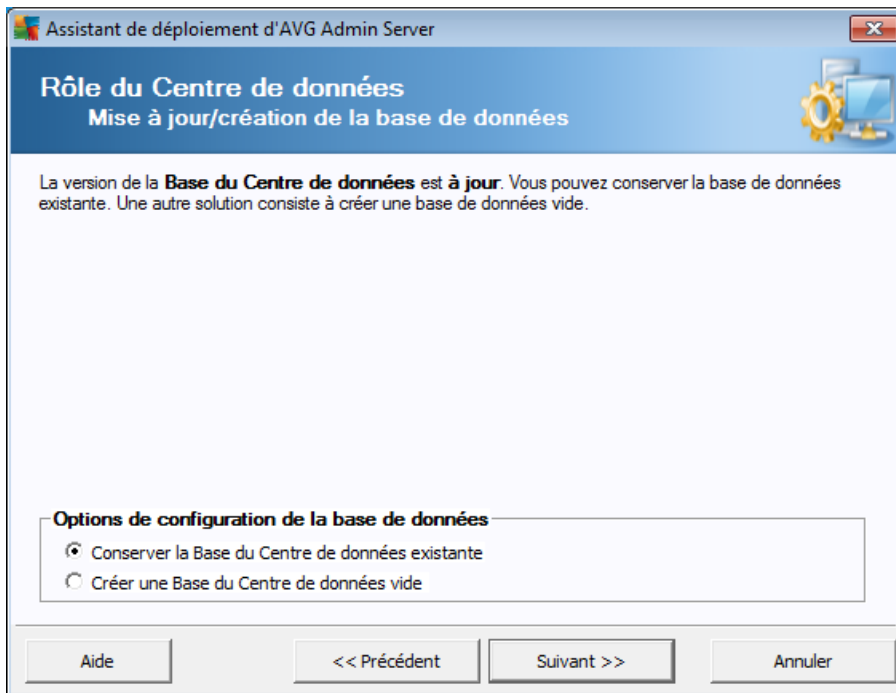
Assistant de déploiement d'AVG Admin Server

Rôle du Centre de données
Mise à jour/création de la base de données

La version de la **Base du Centre de données** est **à jour**. Vous pouvez conserver la base de données existante. Une autre solution consiste à créer une base de données vide.

Options de configuration de la base de données

Conserver la Base du Centre de données existante

Créer une Base du Centre de données vide

Aide

<< Précédent

Suivant >>

Annuler